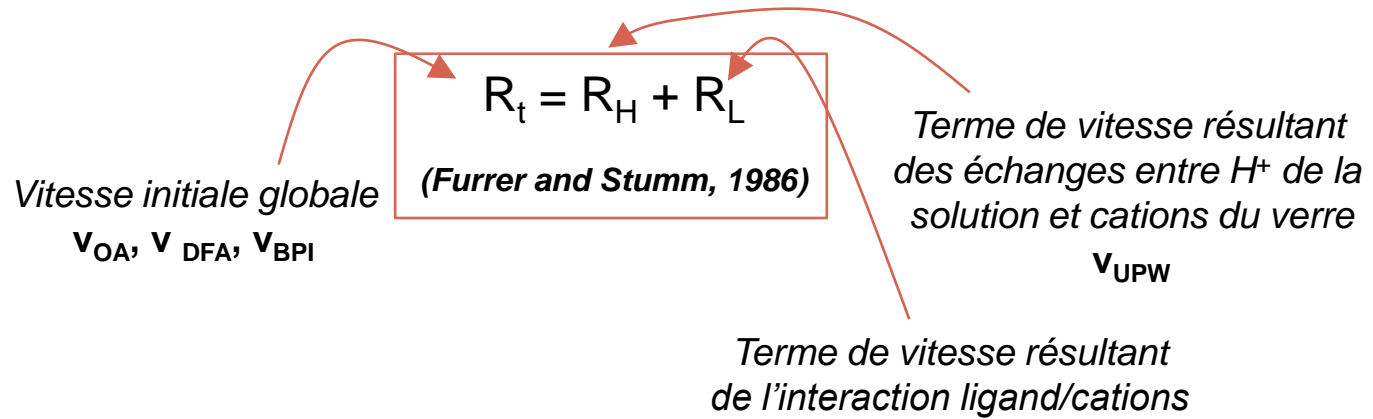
$R_t = R_H + R_L$

*(Furrer and Stumm, 1986)*

*Vitesse initiale globale*
$\mathbf{v_{OA}}$, $\mathbf{v_{DFA}}$, $\mathbf{v_{BPI}}$

*Terme de vitesse résultant des échanges entre $H^+$ de la solution et cations du verre*
$\mathbf{v_{UPW}}$

*Terme de vitesse résultant de l'interaction ligand/cations*